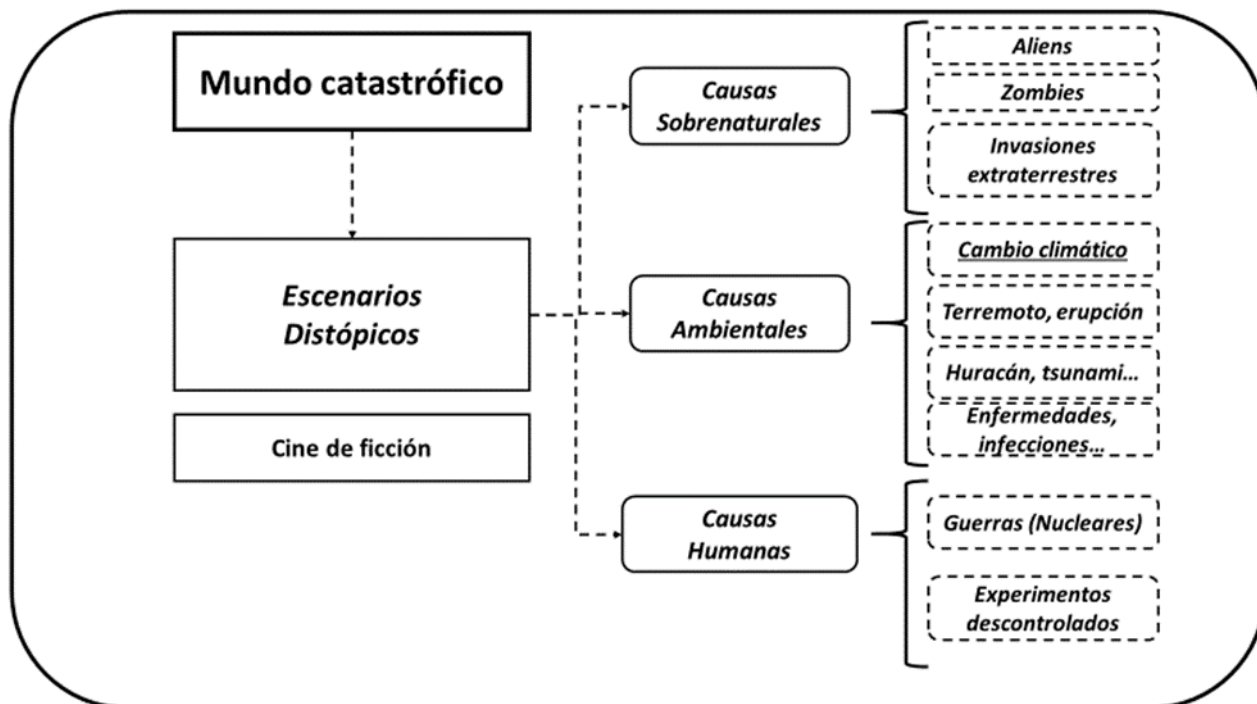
Mundo catastrófico

Escenarios Distópicos

Cine de ficción

Causas Sobrenaturales

Aliens

Zombies

Invasiones extraterrestres

Causas Ambientales

Cambio climático

Terremoto, erupción

Huracán, tsunami…

Enfermedades, infecciones…

Causas Humanas

Guerras (Nucleares)

Experimentos descontrolados